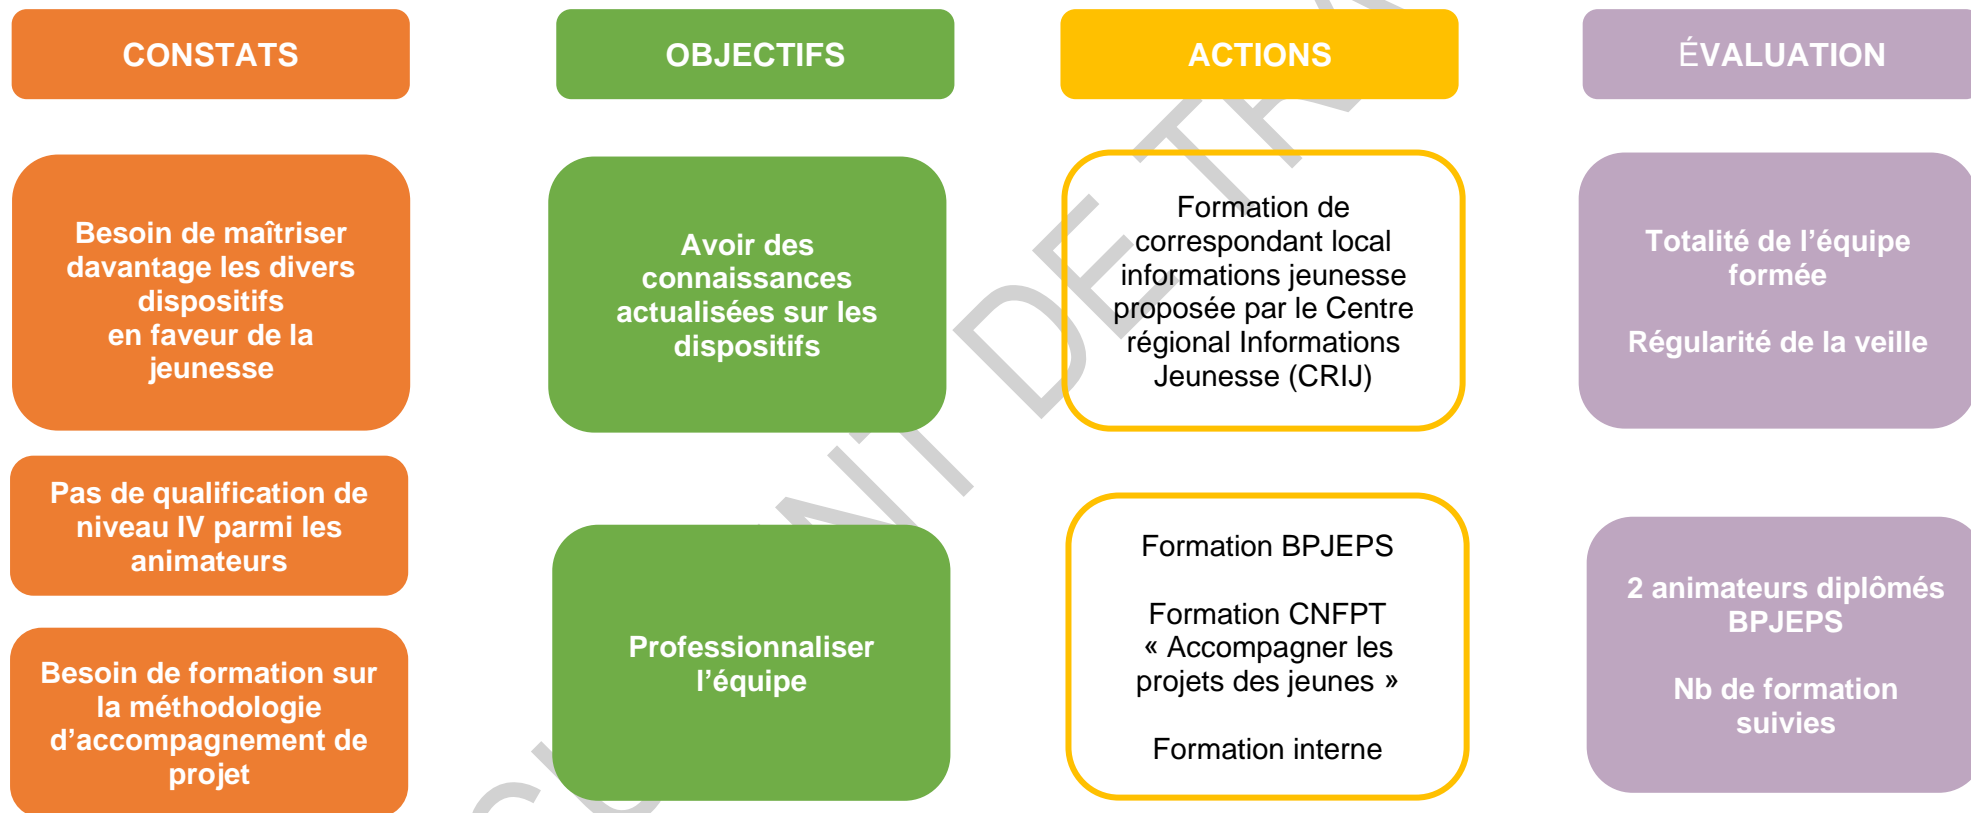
CONSTATS

OBJECTIFS

ACTIONS

ÉVALUATION

Besoin de maîtriser davantage les divers dispositifs en faveur de la jeunesse

Pas de qualification de niveau IV parmi les animateurs

Besoin de formation sur la méthodologie d'accompagnement de projet

Avoir des connaissances actualisées sur les dispositifs

Professionnaliser l'équipe

Formation de correspondant local informations jeunesse proposée par le Centre régional Informations Jeunesse (CRIJ)

Formation BPJEPS

Formation CNFPT « Accompagner les projets des jeunes »

Formation interne

Totalité de l'équipe formée

Régularité de la veille

2 animateurs diplômés BPJEPS

Nb de formation suivies